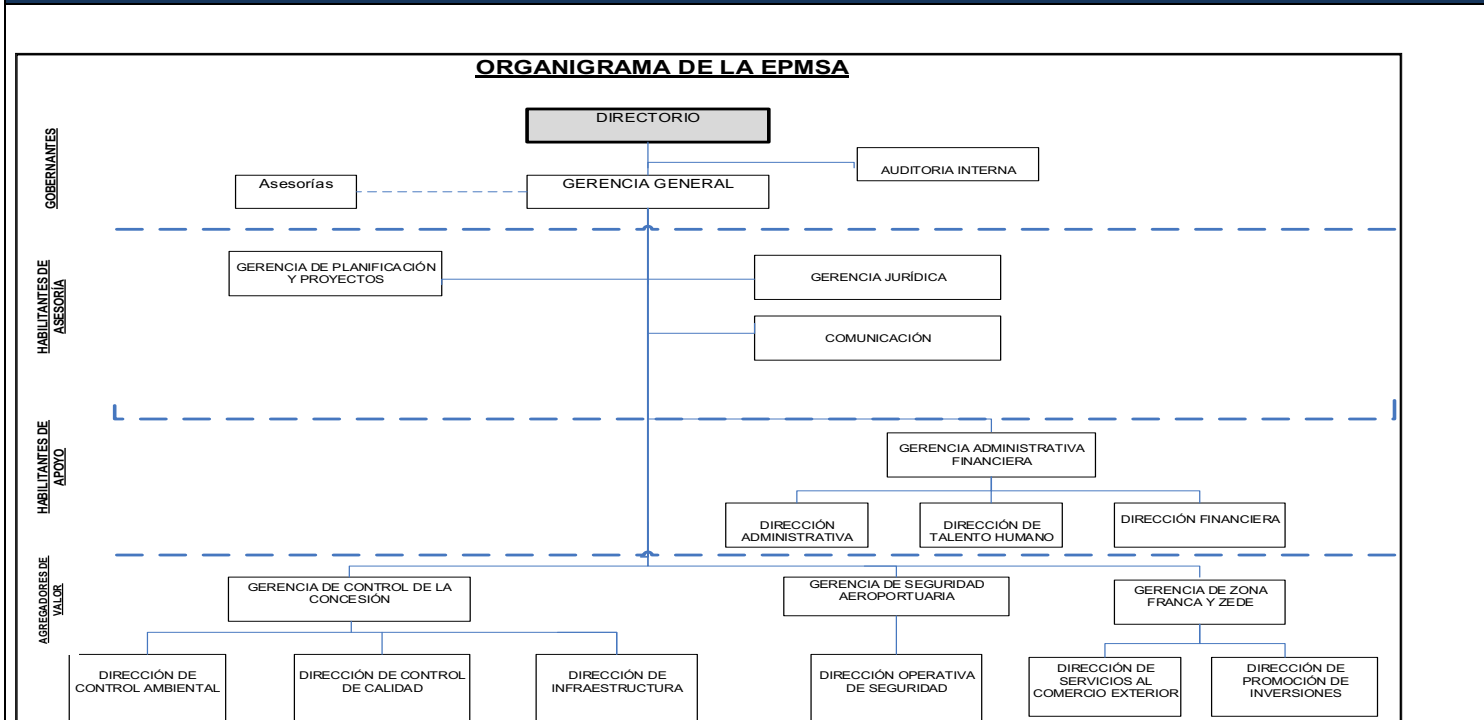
ORGANIGRAMA DE LA EPMSA

GOBERNANTES

DIRECTORIO

AUDITORIA INTERNA

Asesorías

GERENCIA GENERAL

HABILITANTES DE ASESORÍA

GERENCIA DE PLANIFICACIÓN Y PROYECTOS

GERENCIA JURÍDICA

COMUNICACIÓN

HABILITANTES DE APOYO

GERENCIA ADMINISTRATIVA FINANCIERA

DIRECCIÓN ADMINISTRATIVA

DIRECCIÓN DE TALENTO HUMANO

DIRECCIÓN FINANCIERA

AGREGADORES DE VALOR

GERENCIA DE CONTROL DE LA CONCESIÓN

GERENCIA DE SEGURIDAD AEROPORTUARIA

GERENCIA DE ZONA FRANCA Y ZEDE

DIRECCIÓN DE CONTROL AMBIENTAL

DIRECCIÓN DE CONTROL DE CALIDAD

DIRECCIÓN DE INFRAESTRUCTURA

DIRECCIÓN OPERATIVA DE SEGURIDAD

DIRECCIÓN DE SERVICIOS AL COMERCIO EXTERIOR

DIRECCIÓN DE PROMOCIÓN DE INVERSIONES